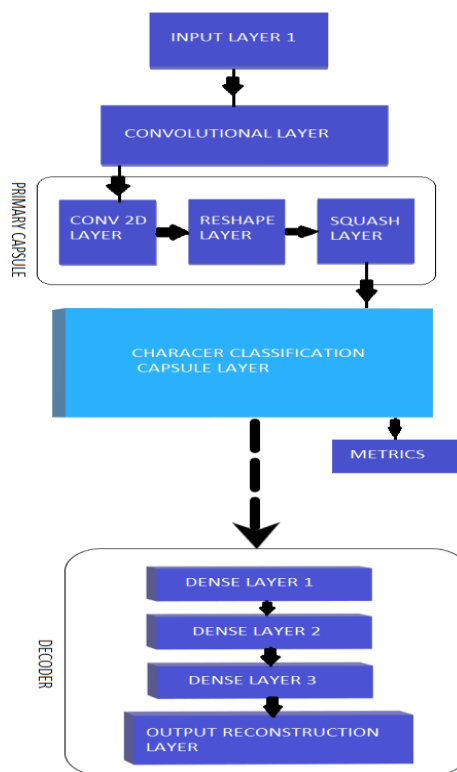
INPUT LAYER 1

CONVOLUTIONAL LAYER

PRIMARY CAPSULE

CONV 2D LAYER

RESHAPE LAYER

SQUASH LAYER

CHARACER CLASSIFICATION CAPSULE LAYER

METRICS

DECODER

DENSE LAYER 1

DENSE LAYER 2

DENSE LAYER 3

OUTPUT RECONSTRUCTION LAYER